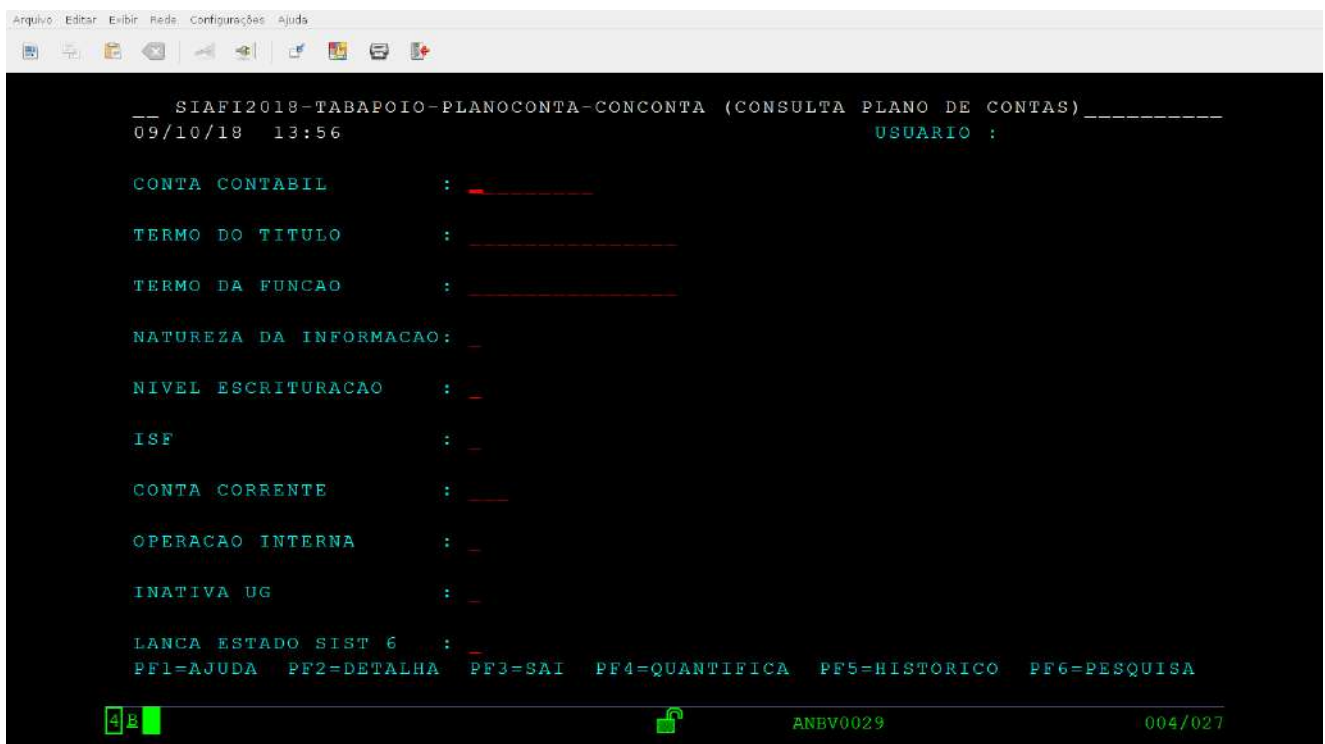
Arquivo Editar Exibir Rede Configurações Ajuda

__ SIAFI2018-TABAPOIO-PLANOCONTA-CONCONTA (CONSULTA PLANO DE CONTAS)_________
09/10/18 13:56 USUARIO :

CONTA CONTABIL :

TERMO DO TITULO :

TERMO DA FUNCAO :

NATUREZA DA INFORMACAO:

NIVEL ESCRITURACAO :

ISF :

CONTA CORRENTE :

OPERACAO INTERNA :

INATIVA UG :

LANCA ESTADO SIST 6 :
PF1=AJUDA PF2=DETALHA PF3=SAI PF4=QUANTIFICA PF5=HISTORICO PF6=PESQUISA

4B ANBV0029 004/027